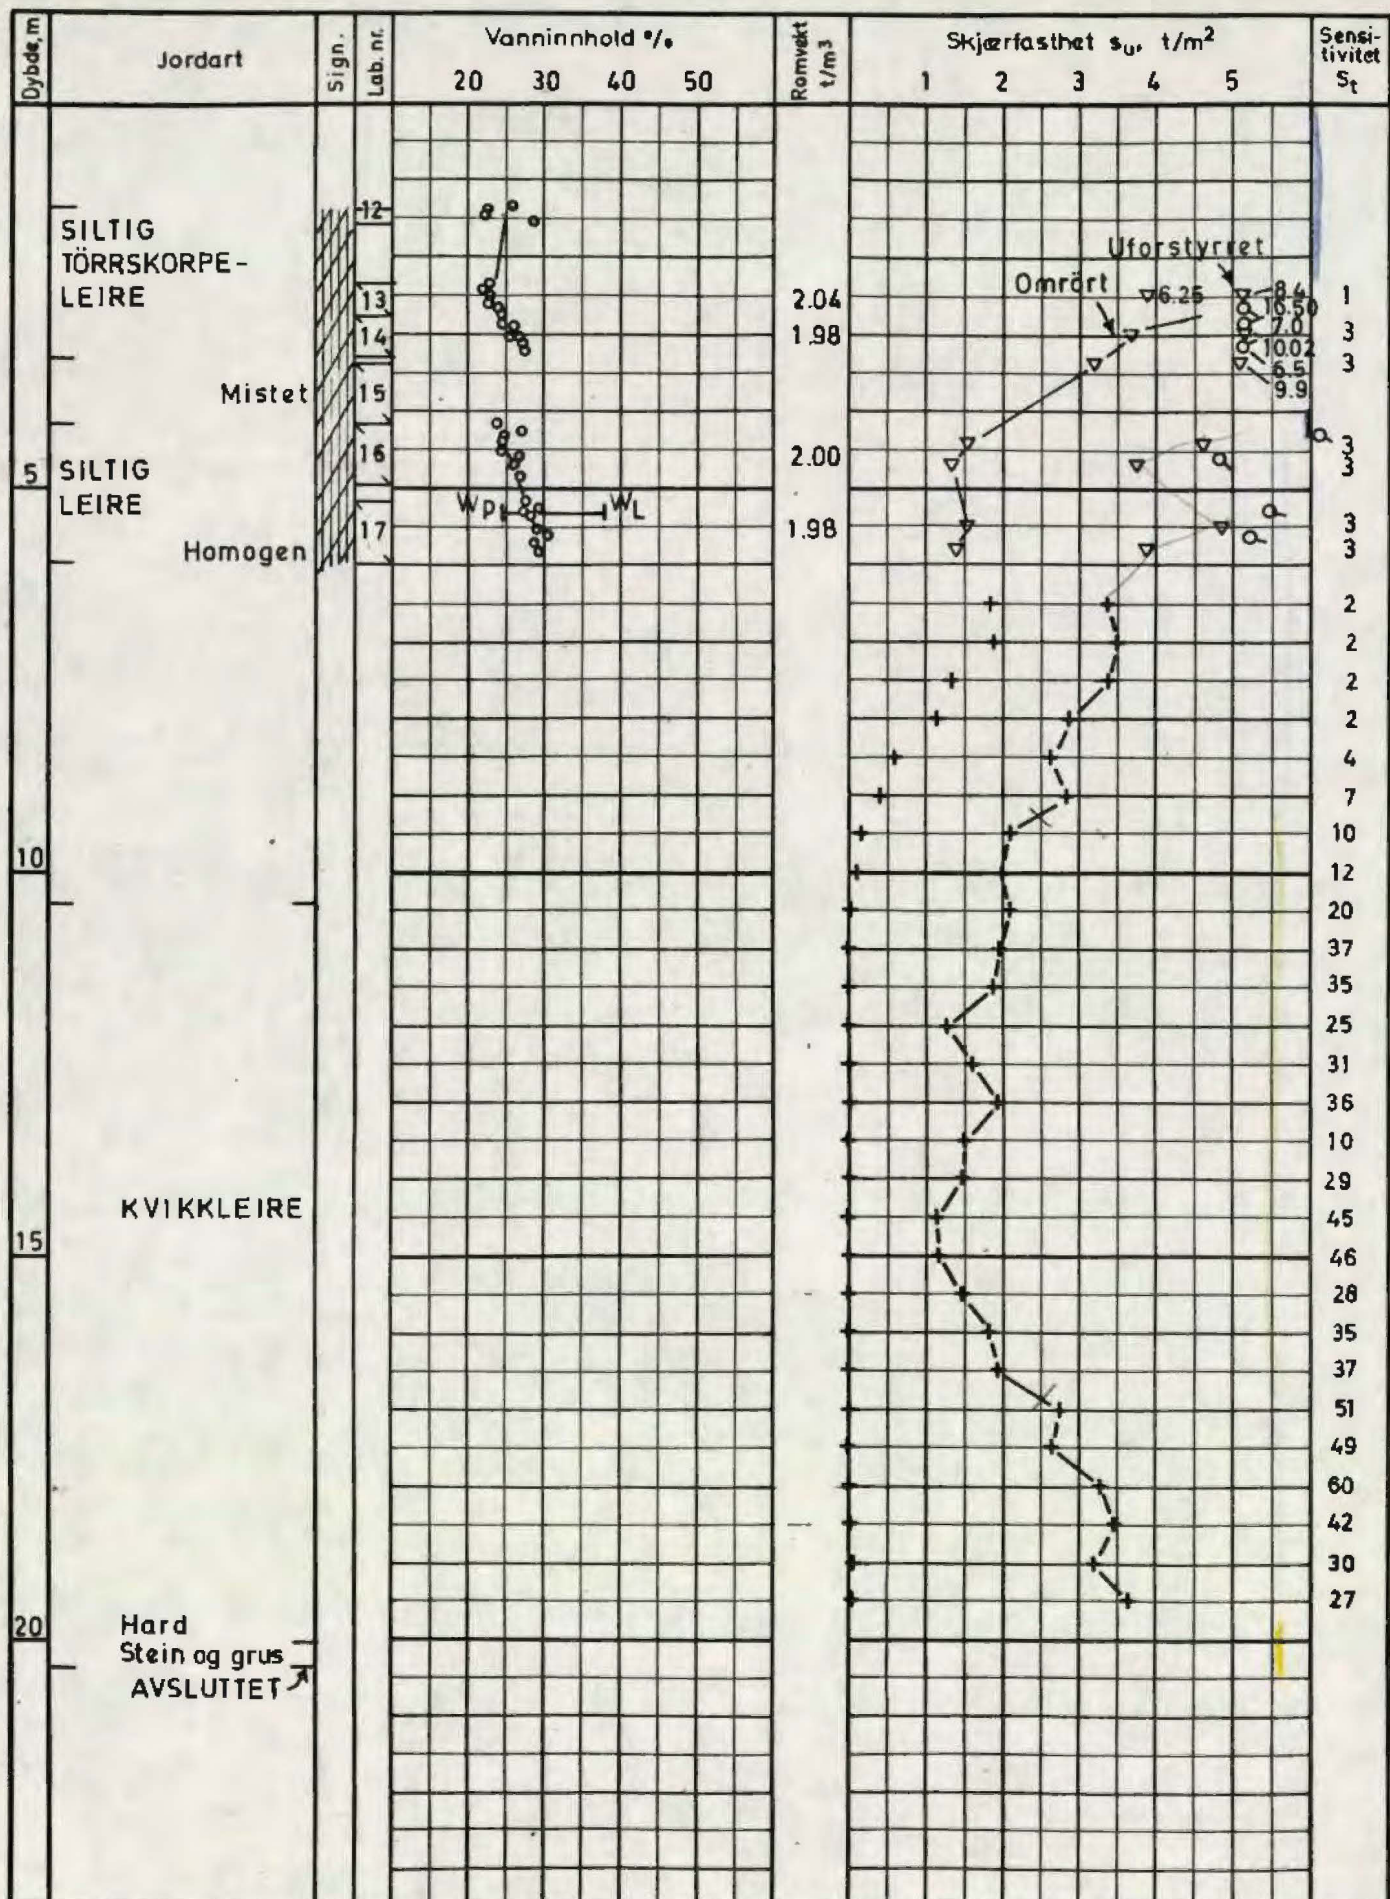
| Dybde, m | Jordart | Sign. | Lab. nr. | Vanninnhold %<br>20 30 40 50 | Romvekt t/m³ | Skjærfasthet $s_u$, t/m²<br>1 2 3 4 5 | Sensitivitet $S_t$ |
|---|---|---|---|---|---|---|---|

SILTIG TÖRRSKORPE-LEIRE

12

13

14

Mistet

15

16

5

SILTIG LEIRE

17

Homogen

Wp

WL

2.04

1.98

2.00

1.98

Uforstyrret

Omrört

6.25

8.4

10.50

7.0

10.02

6.5

9.9

1
3
3
3
3
3
3
2
2
2
2
4
7
10
12
20
37
35
25
31
36
10
29
45
46
28
35
37
51
49
60
42
30
27

10

KVIKKLEIRE

15

20

Hard

Stein og grus

AVSLUTTET